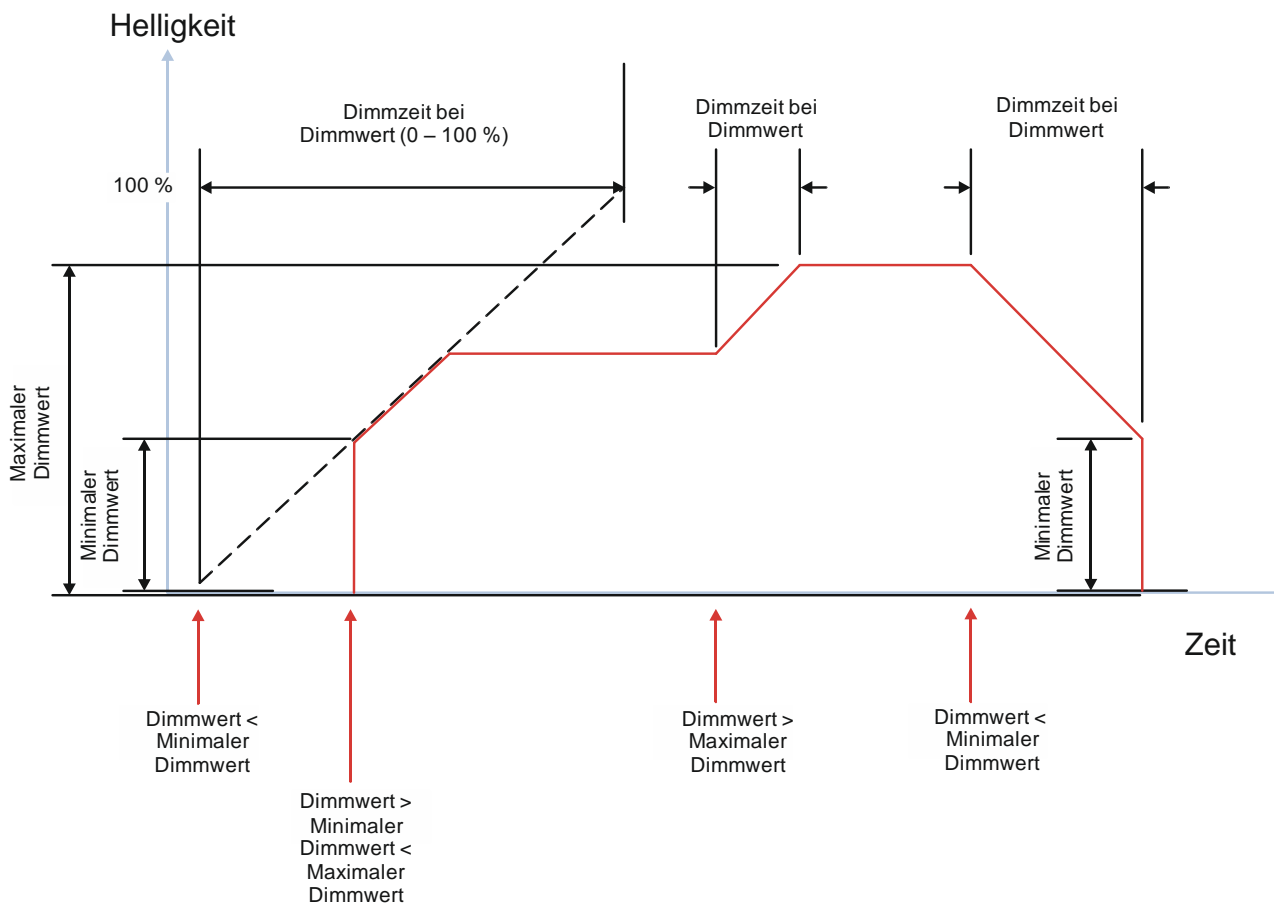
Helligkeit

Dimmzeit bei Dimmwert (0 – 100 %)

Dimmzeit bei Dimmwert

Dimmzeit bei Dimmwert

100 %

Maximaler Dimmwert

Minimaler Dimmwert

Minimaler Dimmwert

Zeit

Dimmwert < Minimaler Dimmwert

Dimmwert > Minimaler Dimmwert < Maximaler Dimmwert

Dimmwert > Maximaler Dimmwert

Dimmwert < Minimaler Dimmwert